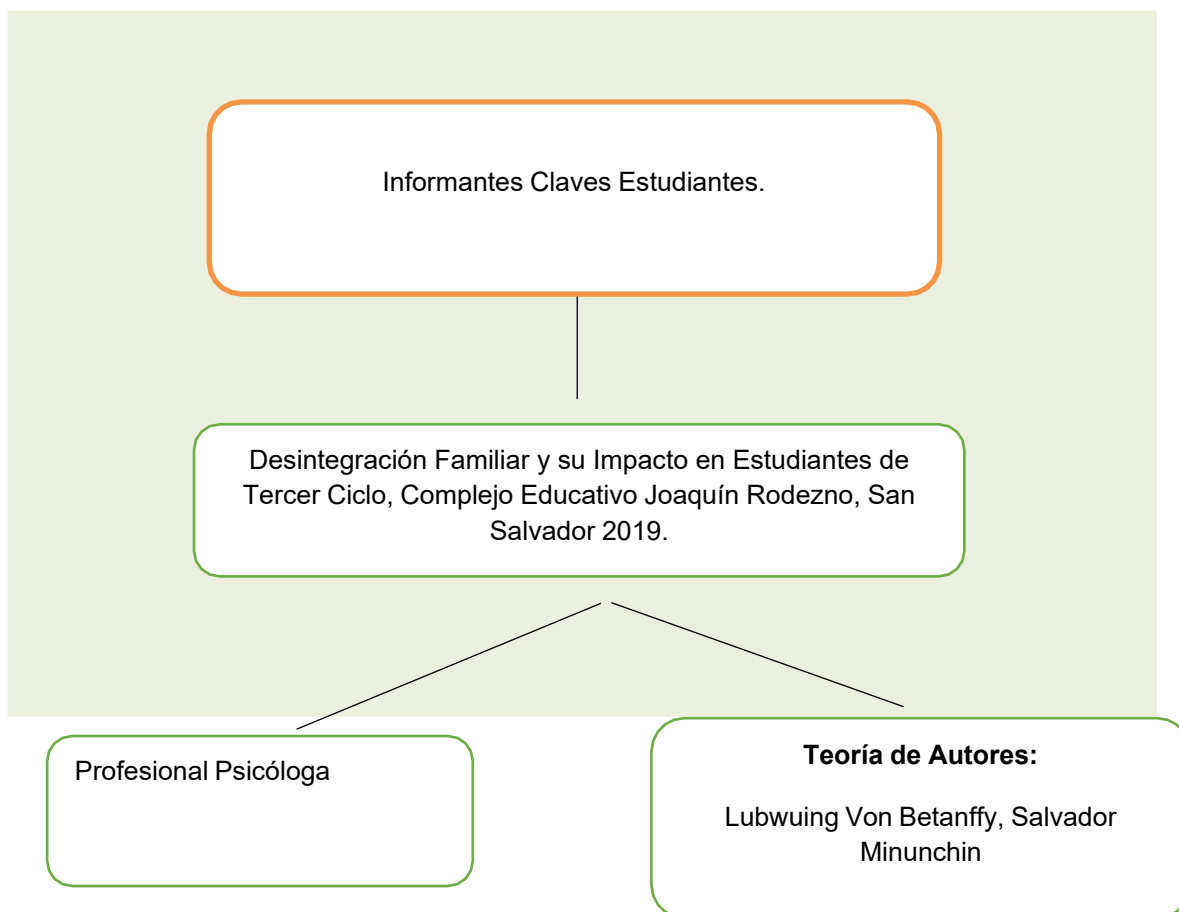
Informantes Claves Estudiantes.

Desintegración Familiar y su Impacto en Estudiantes de Tercer Ciclo, Complejo Educativo Joaquín Rodezno, San Salvador 2019.

Profesional Psicóloga

**Teoría de Autores:**

Lubwuing Von Betanffy, Salvador Minunchin